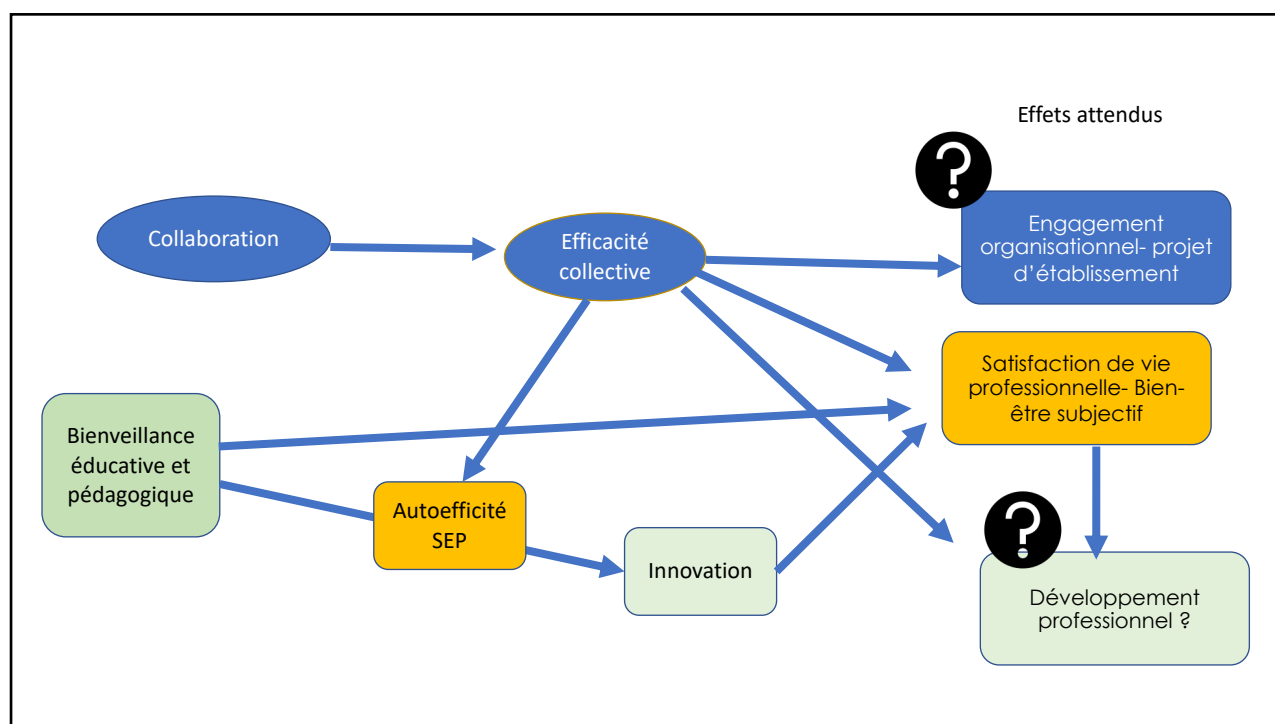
Effets attendus

?

Collaboration

Efficacité collective

Engagement organisationnel- projet d'établissement

Satisfaction de vie professionnelle- Bien-être subjectif

Bienveillance éducative et pédagogique

Autoefficité SEP

Innovation

?

Développement professionnel ?